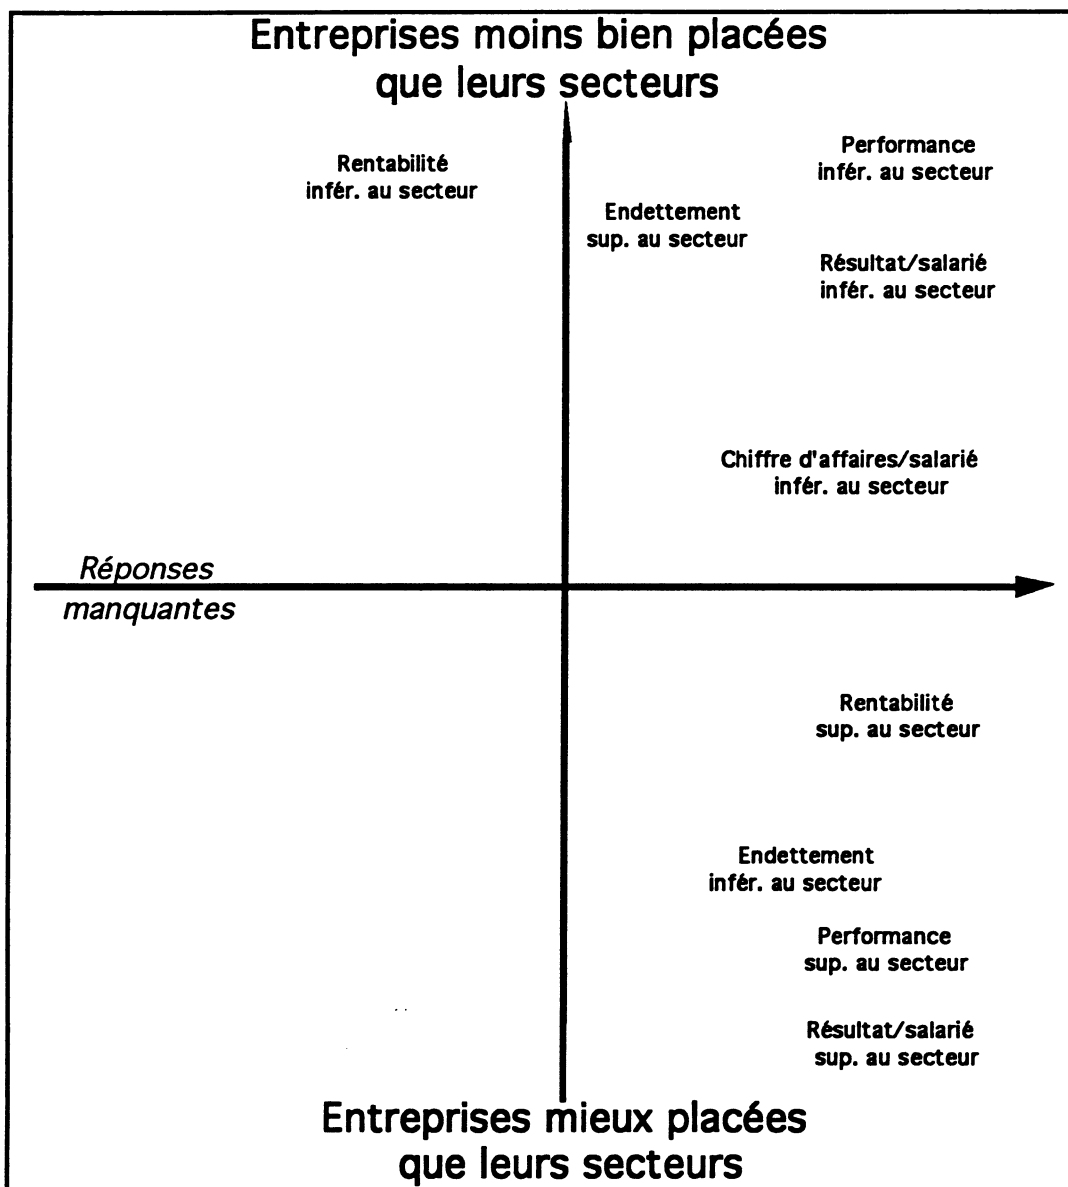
Entreprises moins bien placées que leurs secteurs

Rentabilité infér. au secteur

Endettement sup. au secteur

Performance infér. au secteur

Résultat/salarié infér. au secteur

Chiffre d'affaires/salarié infér. au secteur

Réponses manquantes

Rentabilité sup. au secteur

Endettement infér. au secteur

Performance sup. au secteur

Résultat/salarié sup. au secteur

Entreprises mieux placées que leurs secteurs